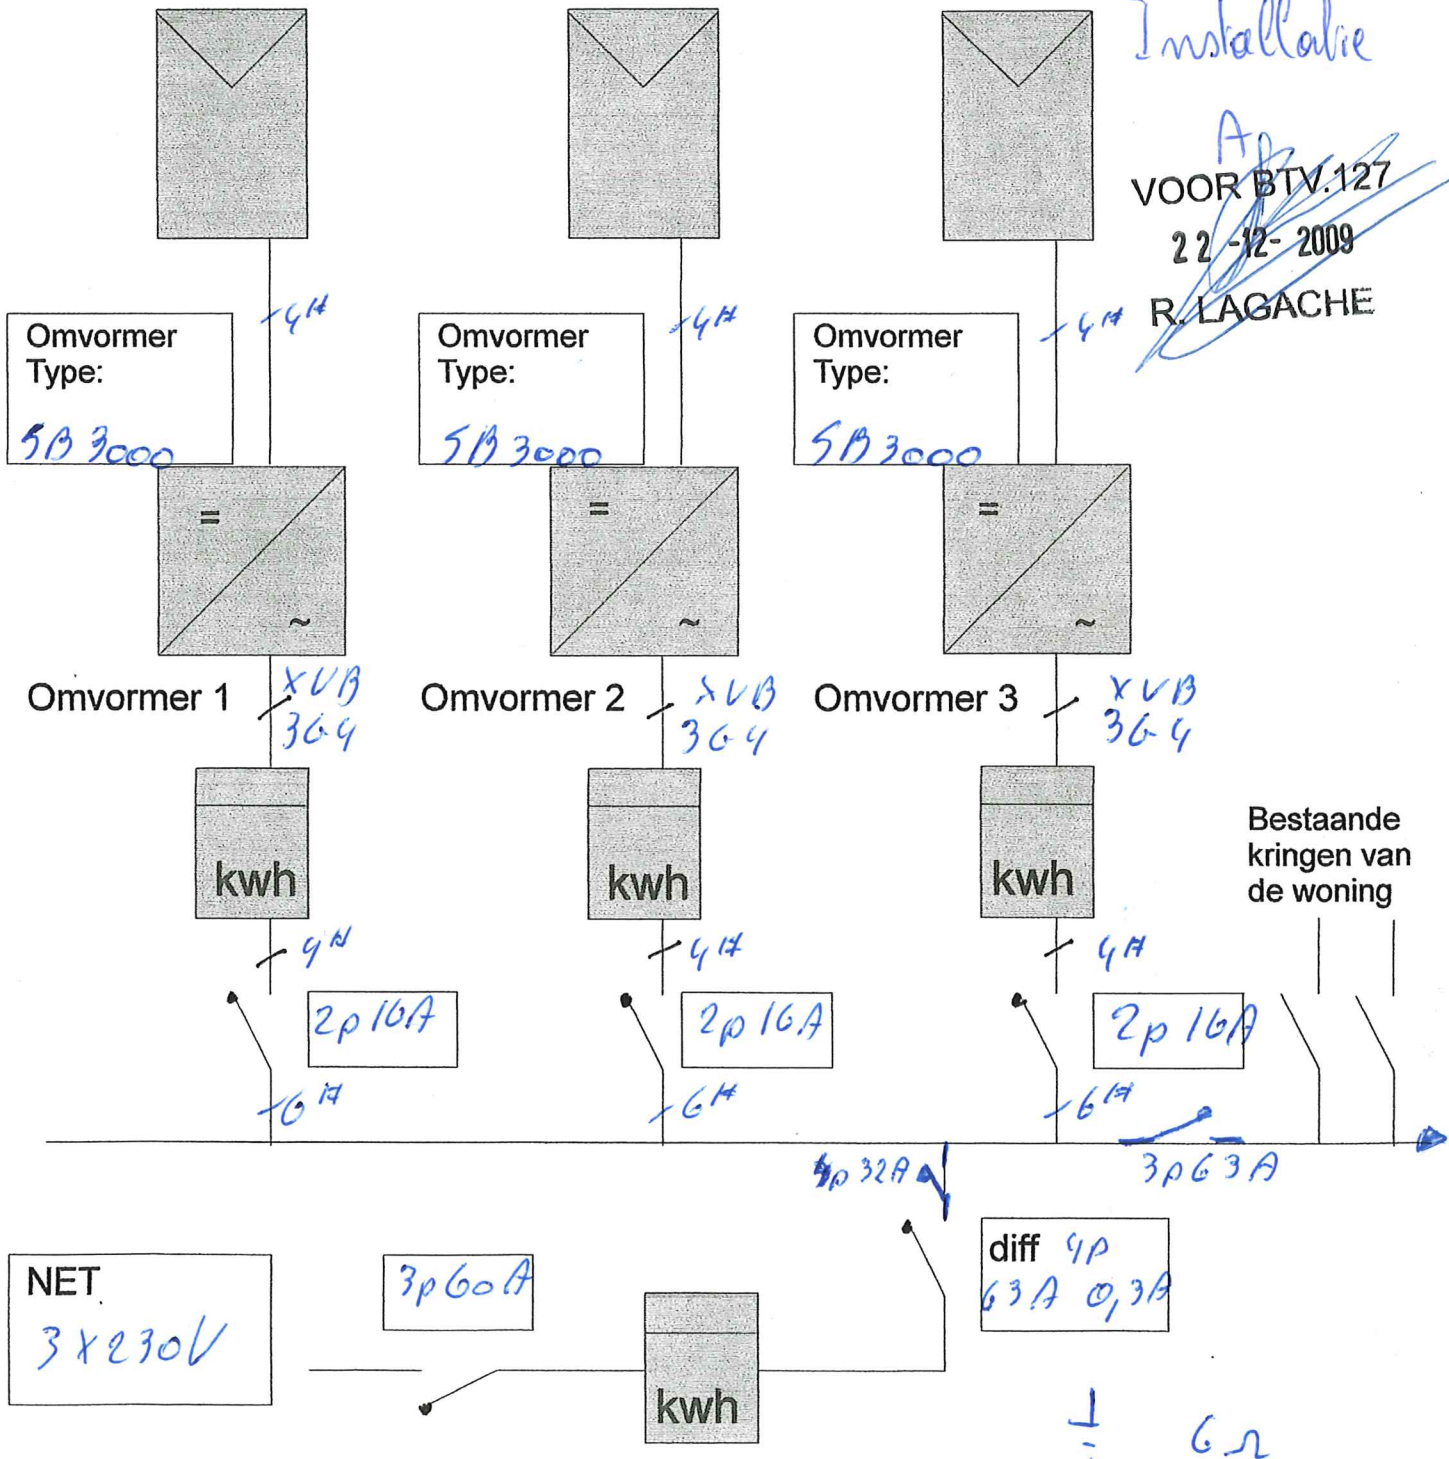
Installatie

A

VOOR BTV.127
22-12-2009
R. LAGACHE

4A

Omvormer
Type:
SB 3000

4A

Omvormer
Type:
SB 3000

4A

Omvormer
Type:
SB 3000

=
~

=
~

=
~

Omvormer 1

XVB
3G4

Omvormer 2

XVB
3G4

Omvormer 3

XVB
3G4

kwh

kwh

kwh

Bestaande kringen van de woning

4A

4A

4A

2p 16A

2p 16A

2p 16A

6A

6A

6A

4p 32A

3p 63A

diff 4p
63A 0,3A

NET
3x230V

3p 60A

kwh

$6\Omega$